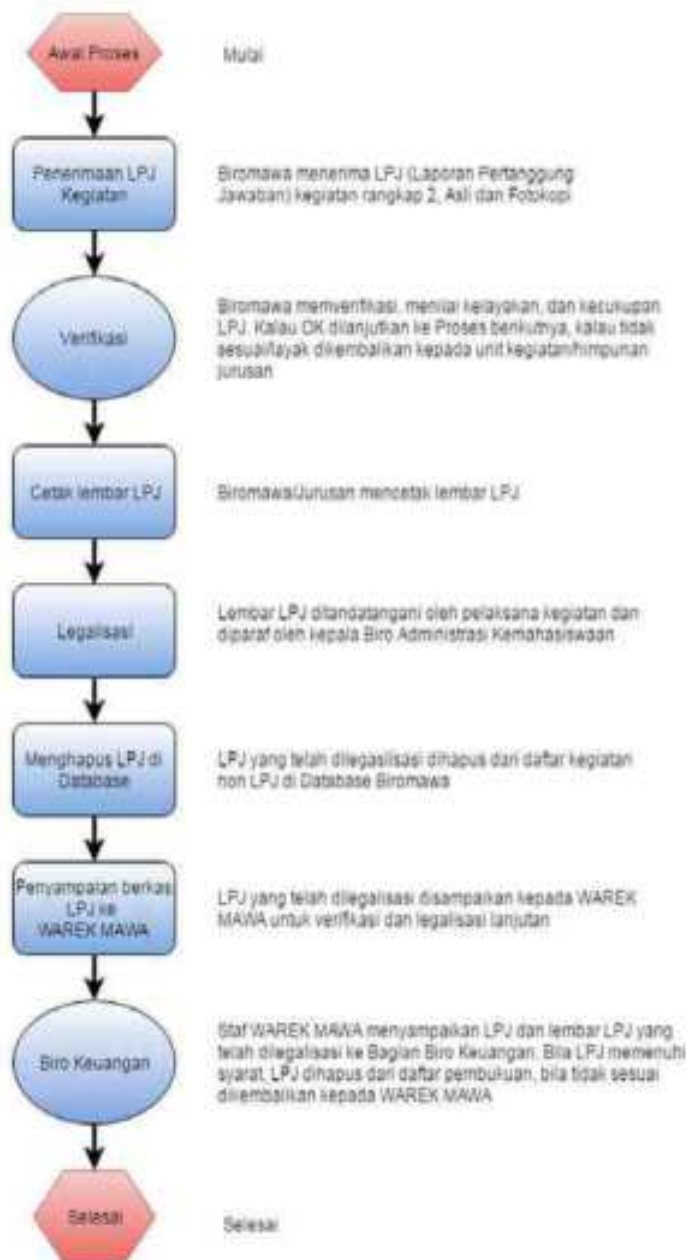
Awal Proses

Mulai

Penerimaan LPJ Kegiatan

Biromawa menerima LPJ (Laporan Pertanggung Jawaban) kegiatan rangkap 2, Asli dan Fotokopi

Verifikasi

Biromawa memverifikasi, menilai kelayakan, dan kecukupan LPJ. Kalau OK dilanjutkan ke Proses berikutnya, kalau tidak sesuai/layak dikembalikan kepada unit kegiatan/himpunan jurusan

Cetak lembar LPJ

Biromawa/Jurusan mencetak lembar LPJ

Legalisasi

Lembar LPJ ditandatangani oleh pelaksana kegiatan dan diparaf oleh kepala Biro Administrasi Kemahasiswaan

Menghapus LPJ di Database

LPJ yang telah dilegalisasi dihapus dari daftar kegiatan non LPJ di Database Biromawa

Penyampaian berkas LPJ ke WAREK MAWA

LPJ yang telah dilegalisasi disampaikan kepada WAREK MAWA untuk verifikasi dan legalisasi lanjutan

Biro Keuangan

Staf WAREK MAWA menyampaikan LPJ dan lembar LPJ yang telah dilegalisasi ke Bagian Biro Keuangan. Bila LPJ memenuhi syarat, LPJ dihapus dari daftar pembukuan, bila tidak sesuai dikembalikan kepada WAREK MAWA

Selesai

Selesai